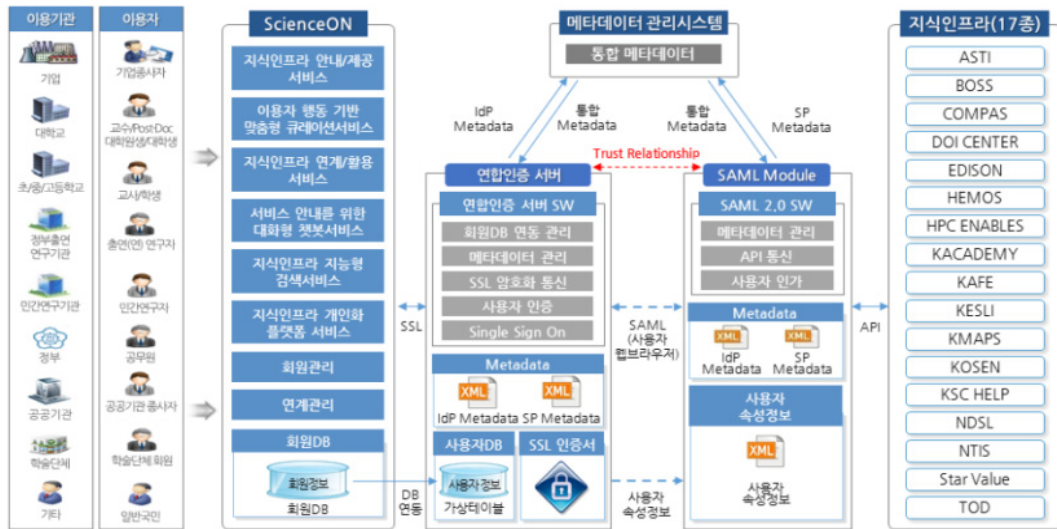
이용기관

기업

대학교

초/중/고등학교

정부출연 연구기관

민간연구기관

정부

공공기관

학술단체

기타

이용자

기업종사자

교수/PostDoc 대학원생/대학생

교사/학생

출연(연) 연구자

민간연구자

공무원

공공기관 종사자

학술단체 회원

일반국민

ScienceON

지식인프라 안내/제공 서비스

이용자 행동 기반 맞춤형 큐레이션서비스

지식인프라 연계/활용 서비스

서비스 안내를 위한 대화형 챗봇서비스

지식인프라 지능형 검색서비스

지식인프라 개인화 플랫폼 서비스

회원관리

연계관리

회원DB

회원정보

회원DB

SSL

DB 연동

메타데이터 관리시스템

통합 메타데이터

IdP Metadata

통합 Metadata

통합 Metadata

SP Metadata

Trust Relationship

연합인증 서버

연합인증 서버 SW

회원DB 연동 관리

메타데이터 관리

SSL 암호화 통신

사용자 인증

Single Sign On

Metadata

XML

XML

IdP Metadata SP Metadata

사용자DB

사용자정보

가상테이블

SSL 인증서

SAML (사용자 웹브라우저)

사용자 속성정보

SAML Module

SAML 2.0 SW

메타데이터 관리

API 통신

사용자 인가

Metadata

XML

IdP Metadata

XML

SP Metadata

사용자 속성정보

XML

사용자 속성정보

API

지식인프라(17종)

ASTI

BOSS

COMPAS

DOI CENTER

EDISON

HEMOS

HPC ENABLES

KACADEMY

KAFE

KESLI

KMAPS

KOSEN

KSC HELP

NDSL

NTIS

Star Value

TOD